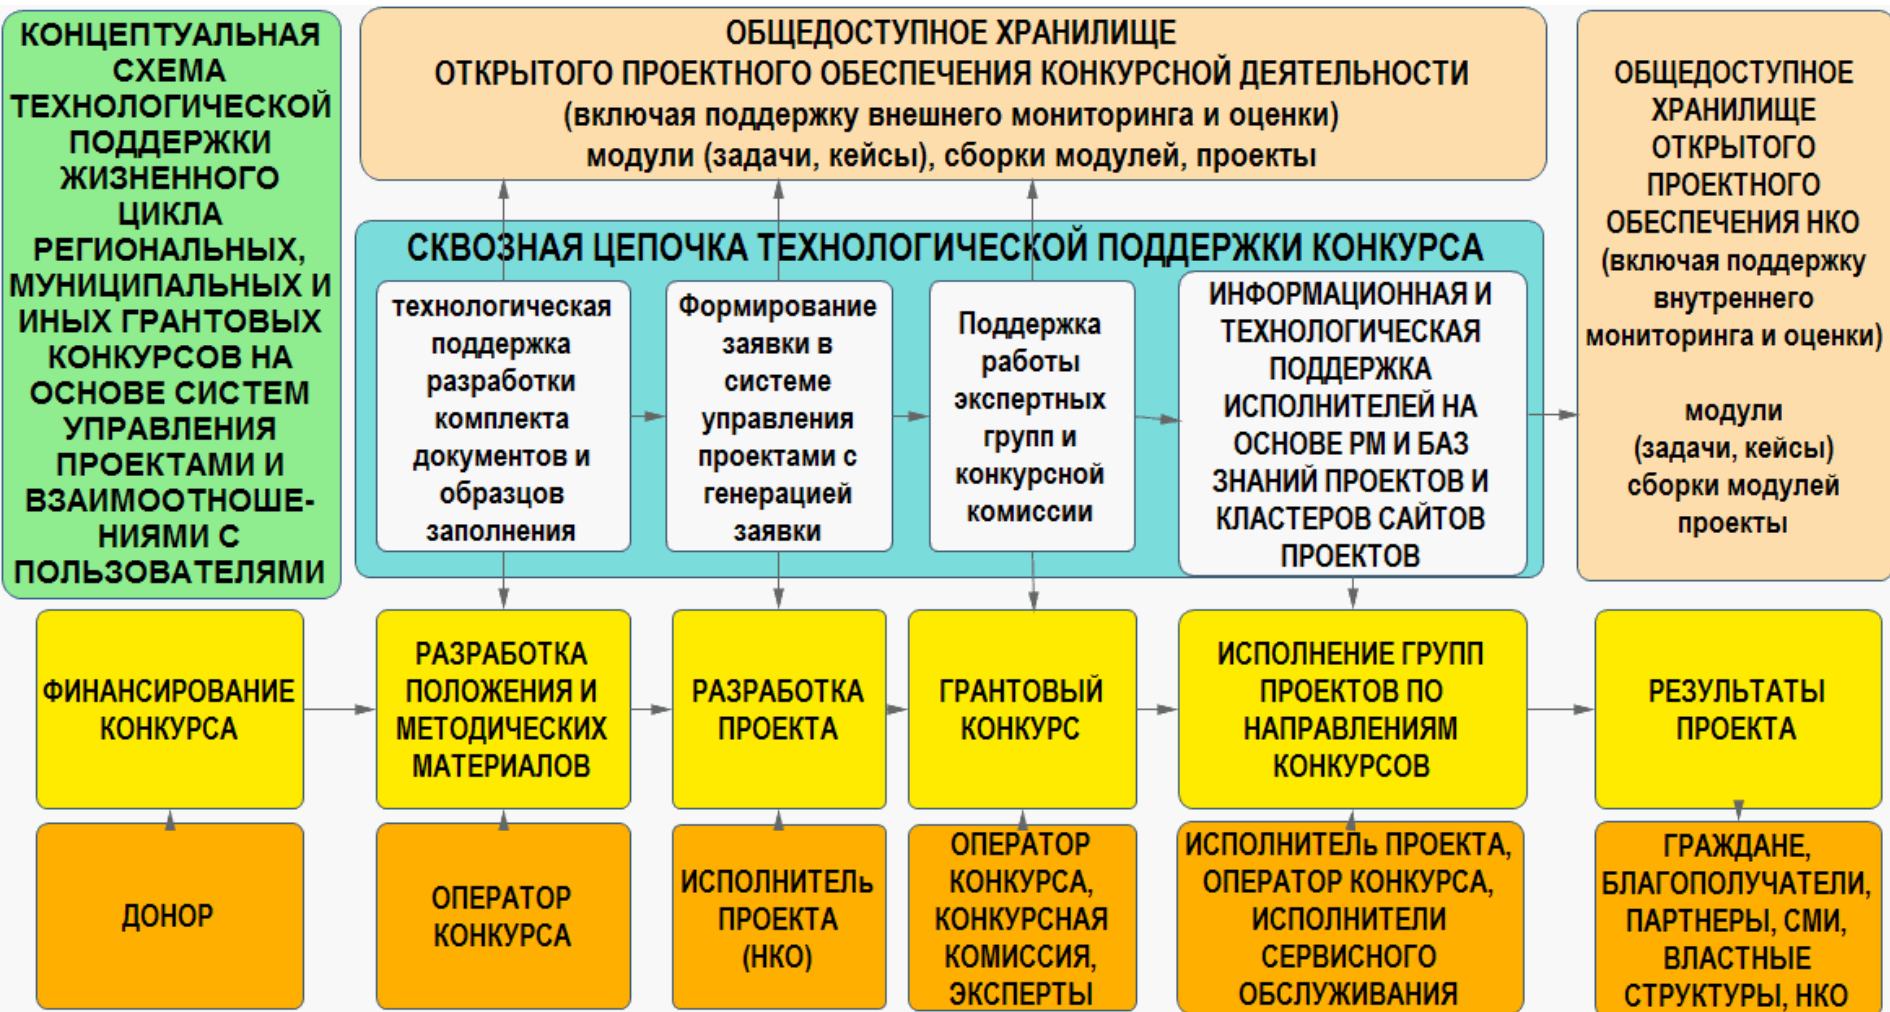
КОНЦЕПТУАЛЬНАЯ СХЕМА ТЕХНОЛОГИЧЕСКОЙ ПОДДЕРЖКИ ЖИЗНЕННОГО ЦИКЛА РЕГИОНАЛЬНЫХ, МУНИЦИПАЛЬНЫХ И ИНЫХ ГРАНТОВЫХ КОНКУРСОВ НА ОСНОВЕ СИСТЕМ УПРАВЛЕНИЯ ПРОЕКТАМИ И ВЗАИМООТНОШЕНИЯМИ С ПОЛЬЗОВАТЕЛЯМИ

ОБЩЕДОСТУПНОЕ ХРАНИЛИЩЕ
ОТКРЫТОГО ПРОЕКТНОГО ОБЕСПЕЧЕНИЯ КОНКУРСНОЙ ДЕЯТЕЛЬНОСТИ
(включая поддержку внешнего мониторинга и оценки)
модули (задачи, кейсы), сборки модулей, проекты

ОБЩЕДОСТУПНОЕ ХРАНИЛИЩЕ ОТКРЫТОГО ПРОЕКТНОГО ОБЕСПЕЧЕНИЯ НКО (включая поддержку внутреннего мониторинга и оценки)

модули (задачи, кейсы) сборки модулей проекты

СКВОЗНАЯ ЦЕПОЧКА ТЕХНОЛОГИЧЕСКОЙ ПОДДЕРЖКИ КОНКУРСА

технологическая поддержка разработки комплекта документов и образцов заполнения

Формирование заявки в системе управления проектами с генерацией заявки

Поддержка работы экспертных групп и конкурсной комиссии

ИНФОРМАЦИОННАЯ И ТЕХНОЛОГИЧЕСКАЯ ПОДДЕРЖКА ИСПОЛНИТЕЛЕЙ НА ОСНОВЕ PM И БАЗ ЗНАНИЙ ПРОЕКТОВ И КЛАСТЕРОВ САЙТОВ ПРОЕКТОВ

ФИНАНСИРОВАНИЕ КОНКУРСА

РАЗРАБОТКА ПОЛОЖЕНИЯ И МЕТОДИЧЕСКИХ МАТЕРИАЛОВ

РАЗРАБОТКА ПРОЕКТА

ГРАНТОВЫЙ КОНКУРС

ИСПОЛНЕНИЕ ГРУПП ПРОЕКТОВ ПО НАПРАВЛЕНИЯМ КОНКУРСОВ

РЕЗУЛЬТАТЫ ПРОЕКТА

ДОНОР

ОПЕРАТОР КОНКУРСА

ИСПОЛНИТЕЛЬ ПРОЕКТА (НКО)

ОПЕРАТОР КОНКУРСА, КОНКУРСНАЯ КОМИССИЯ, ЭКСПЕРТЫ

ИСПОЛНИТЕЛЬ ПРОЕКТА, ОПЕРАТОР КОНКУРСА, ИСПОЛНИТЕЛИ СЕРВИСНОГО ОБСЛУЖИВАНИЯ

ГРАЖДАНЕ, БЛАГОПОЛУЧАТЕЛИ, ПАРТНЕРЫ, СМИ, ВЛАСТНЫЕ СТРУКТУРЫ, НКО